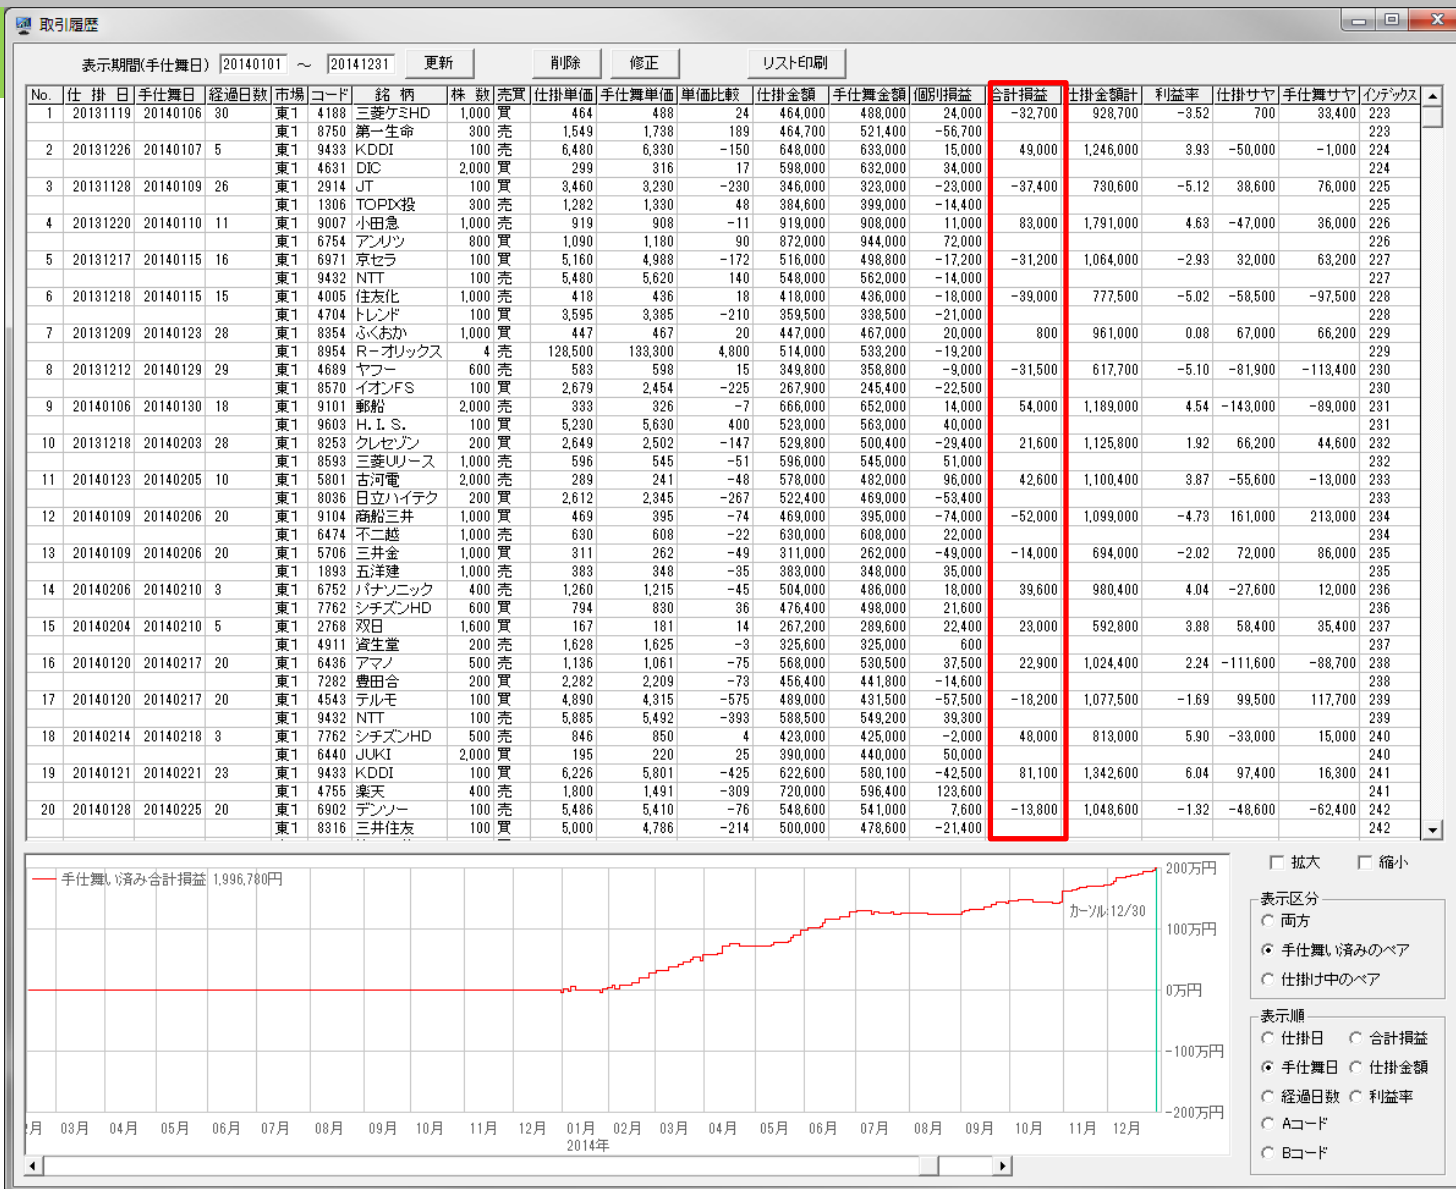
取引履歴

表示期間(手仕舞日) 20140101 ～ 20141231 更新 削除 修正 リスト印刷

| No. | 仕掛日 | 手仕舞日 | 経過日数 | 市場 | コード | 銘柄 | 株数 | 売買 | 仕掛単価 | 手仕舞単価 | 単価比較 | 仕掛金額 | 手仕舞金額 | 個別損益 | 合計損益 | 仕掛金額計 | 利益率 | 仕掛サヤ | 手仕舞サヤ | インデックス |
|---|---|---|---|---|---|---|---|---|---|---|---|---|---|---|---|---|---|---|---|---|
| 1 | 20131119 | 20140106 | 30 | 東1 | 4188 | 三菱ケミHD | 1,000 | 買 | 464 | 488 | 24 | 464,000 | 488,000 | 24,000 | -32,700 | 928,700 | -3.52 | 700 | 33,400 | 223 |
| | | | | 東1 | 8750 | 第一生命 | 300 | 売 | 1,549 | 1,738 | 189 | 464,700 | 521,400 | -56,700 | | | | | | 223 |
| 2 | 20131226 | 20140107 | 5 | 東1 | 9433 | KDDI | 100 | 売 | 6,480 | 6,330 | -150 | 648,000 | 633,000 | 15,000 | 49,000 | 1,246,000 | 3.93 | -50,000 | -1,000 | 224 |
| | | | | 東1 | 4631 | DIC | 2,000 | 買 | 299 | 316 | 17 | 598,000 | 632,000 | 34,000 | | | | | | 224 |
| 3 | 20131128 | 20140109 | 26 | 東1 | 2914 | JT | 100 | 買 | 3,460 | 3,230 | -230 | 346,000 | 323,000 | -23,000 | -37,400 | 730,600 | -5.12 | 38,600 | 76,000 | 225 |
| | | | | 東1 | 1306 | TOPIX投 | 300 | 売 | 1,282 | 1,330 | 48 | 384,600 | 399,000 | -14,400 | | | | | | 225 |
| 4 | 20131220 | 20140110 | 11 | 東1 | 9007 | 小田急 | 1,000 | 売 | 919 | 908 | -11 | 919,000 | 908,000 | 11,000 | 83,000 | 1,791,000 | 4.63 | -47,000 | 36,000 | 226 |
| | | | | 東1 | 6754 | アンリツ | 800 | 買 | 1,090 | 1,180 | 90 | 872,000 | 944,000 | 72,000 | | | | | | 226 |
| 5 | 20131217 | 20140115 | 16 | 東1 | 6971 | 京セラ | 100 | 買 | 5,160 | 4,988 | -172 | 516,000 | 498,800 | -17,200 | -31,200 | 1,064,000 | -2.93 | 32,000 | 63,200 | 227 |
| | | | | 東1 | 9432 | NTT | 100 | 売 | 5,480 | 5,620 | 140 | 548,000 | 562,000 | -14,000 | | | | | | 227 |
| 6 | 20131218 | 20140115 | 15 | 東1 | 4005 | 住友化 | 1,000 | 売 | 418 | 436 | 18 | 418,000 | 436,000 | -18,000 | -39,000 | 777,500 | -5.02 | -58,500 | -97,500 | 228 |
| | | | | 東1 | 4704 | トレンド | 100 | 買 | 3,595 | 3,385 | -210 | 359,500 | 338,500 | -21,000 | | | | | | 228 |
| 7 | 20131209 | 20140123 | 28 | 東1 | 8354 | ふくおか | 1,000 | 買 | 447 | 467 | 20 | 447,000 | 467,000 | 20,000 | 800 | 961,000 | 0.08 | 67,000 | 66,200 | 229 |
| | | | | 東1 | 8954 | R－オリックス | 4 | 売 | 128,500 | 133,300 | 4,800 | 514,000 | 533,200 | -19,200 | | | | | | 229 |
| 8 | 20131212 | 20140129 | 29 | 東1 | 4689 | ヤフー | 600 | 売 | 583 | 598 | 15 | 349,800 | 358,800 | -9,000 | -31,500 | 617,700 | -5.10 | -81,900 | -113,400 | 230 |
| | | | | 東1 | 8570 | イオンFS | 100 | 買 | 2,679 | 2,454 | -225 | 267,900 | 245,400 | -22,500 | | | | | | 230 |
| 9 | 20140106 | 20140130 | 18 | 東1 | 9101 | 郵船 | 2,000 | 売 | 333 | 326 | -7 | 666,000 | 652,000 | 14,000 | 54,000 | 1,189,000 | 4.54 | -143,000 | -89,000 | 231 |
| | | | | 東1 | 9603 | H. I. S. | 100 | 買 | 5,230 | 5,630 | 400 | 523,000 | 563,000 | 40,000 | | | | | | 231 |
| 10 | 20131218 | 20140203 | 28 | 東1 | 8253 | クレセゾン | 200 | 買 | 2,649 | 2,502 | -147 | 529,800 | 500,400 | -29,400 | 21,600 | 1,125,800 | 1.92 | 66,200 | 44,600 | 232 |
| | | | | 東1 | 8593 | 三菱UFJリース | 1,000 | 売 | 596 | 545 | -51 | 596,000 | 545,000 | 51,000 | | | | | | 232 |
| 11 | 20140123 | 20140205 | 10 | 東1 | 5801 | 古河電 | 2,000 | 売 | 289 | 241 | -48 | 578,000 | 482,000 | 96,000 | 42,600 | 1,100,400 | 3.87 | -55,600 | -13,000 | 233 |
| | | | | 東1 | 8036 | 日立ハイテク | 200 | 買 | 2,612 | 2,345 | -267 | 522,400 | 469,000 | -53,400 | | | | | | 233 |
| 12 | 20140109 | 20140206 | 20 | 東1 | 9104 | 商船三井 | 1,000 | 買 | 469 | 395 | -74 | 469,000 | 395,000 | -74,000 | -52,000 | 1,099,000 | -4.73 | 161,000 | 213,000 | 234 |
| | | | | 東1 | 6474 | 不二越 | 1,000 | 売 | 630 | 608 | -22 | 630,000 | 608,000 | 22,000 | | | | | | 234 |
| 13 | 20140109 | 20140206 | 20 | 東1 | 5706 | 三井金 | 1,000 | 買 | 311 | 262 | -49 | 311,000 | 262,000 | -49,000 | -14,000 | 694,000 | -2.02 | 72,000 | 86,000 | 235 |
| | | | | 東1 | 1893 | 五洋建 | 1,000 | 売 | 383 | 348 | -35 | 383,000 | 348,000 | 35,000 | | | | | | 235 |
| 14 | 20140206 | 20140210 | 3 | 東1 | 6752 | パナソニック | 400 | 売 | 1,260 | 1,215 | -45 | 504,000 | 486,000 | 18,000 | 39,600 | 980,400 | 4.04 | -27,600 | 12,000 | 236 |
| | | | | 東1 | 7762 | シチズンHD | 600 | 買 | 794 | 830 | 36 | 476,400 | 498,000 | 21,600 | | | | | | 236 |
| 15 | 20140204 | 20140210 | 5 | 東1 | 2768 | 双日 | 1,600 | 買 | 167 | 181 | 14 | 267,200 | 289,600 | 22,400 | 23,000 | 592,800 | 3.88 | 58,400 | 35,400 | 237 |
| | | | | 東1 | 4911 | 資生堂 | 200 | 売 | 1,628 | 1,625 | -3 | 325,600 | 325,000 | 600 | | | | | | 237 |
| 16 | 20140120 | 20140217 | 20 | 東1 | 6436 | アマノ | 500 | 売 | 1,136 | 1,061 | -75 | 568,000 | 530,500 | 37,500 | 22,900 | 1,024,400 | 2.24 | -111,600 | -88,700 | 238 |
| | | | | 東1 | 7282 | 豊田合 | 200 | 買 | 2,282 | 2,209 | -73 | 456,400 | 441,800 | -14,600 | | | | | | 238 |
| 17 | 20140120 | 20140217 | 20 | 東1 | 4543 | テルモ | 100 | 買 | 4,890 | 4,315 | -575 | 489,000 | 431,500 | -57,500 | -18,200 | 1,077,500 | -1.69 | 99,500 | 117,700 | 239 |
| | | | | 東1 | 9432 | NTT | 100 | 売 | 5,885 | 5,492 | -393 | 588,500 | 549,200 | 39,300 | | | | | | 239 |
| 18 | 20140214 | 20140218 | 3 | 東1 | 7762 | シチズンHD | 500 | 売 | 846 | 850 | 4 | 423,000 | 425,000 | -2,000 | 48,000 | 813,000 | 5.90 | -33,000 | 15,000 | 240 |
| | | | | 東1 | 6440 | JUKI | 2,000 | 買 | 195 | 220 | 25 | 390,000 | 440,000 | 50,000 | | | | | | 240 |
| 19 | 20140121 | 20140221 | 23 | 東1 | 9433 | KDDI | 100 | 買 | 6,226 | 5,801 | -425 | 622,600 | 580,100 | -42,500 | 81,100 | 1,342,600 | 6.04 | 97,400 | 16,300 | 241 |
| | | | | 東1 | 4755 | 楽天 | 400 | 売 | 1,800 | 1,491 | -309 | 720,000 | 596,400 | 123,600 | | | | | | 241 |
| 20 | 20140128 | 20140225 | 20 | 東1 | 6902 | デンソー | 100 | 売 | 5,486 | 5,410 | -76 | 548,600 | 541,000 | 7,600 | -13,800 | 1,048,600 | -1.32 | -48,600 | -62,400 | 242 |
| | | | | 東1 | 8316 | 三井住友 | 100 | 買 | 5,000 | 4,786 | -214 | 500,000 | 478,600 | -21,400 | | | | | | 242 |

手仕舞い済み合計損益 1,996,780円

カーソル 12/30

200万円
100万円
0万円
-100万円
-200万円

月 03月 04月 05月 06月 07月 08月 09月 10月 11月 12月 01月 02月 03月 04月 05月 06月 07月 08月 09月 10月 11月 12月
2014年

拡大 縮小

表示区分
両方
手仕舞い済みのペア
仕掛け中のペア

表示順
仕掛日 合計損益
手仕舞日 仕掛金額
経過日数 利益率
Aコード
Bコード